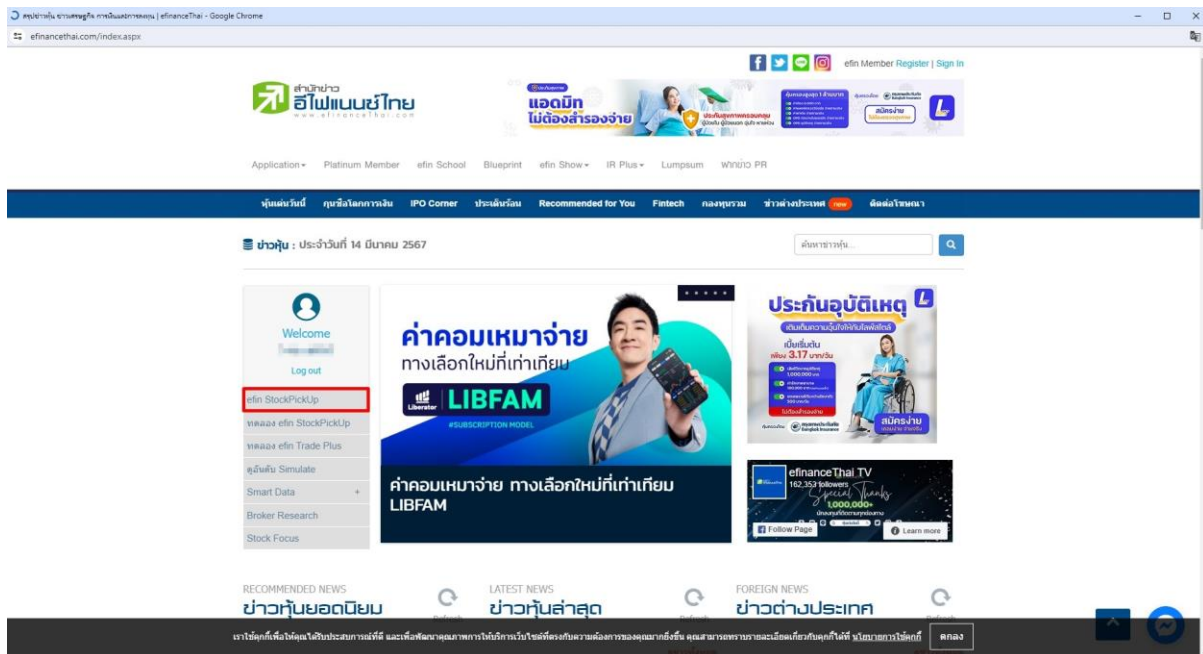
สรุปข่าวหุ้น ข่าวเศรษฐกิจ การเงินและการลงทุน | efinanceThai - Google Chrome
efinancethai.com/index.aspx

efin Member Register | Sign In

สำนักข่าว อีไฟแนนซ์ไทย www.efinanceThai.com

แอดมิท ไม่ต้องสำรองจ่าย
สมัครง่าย

Application Platinum Member efin School Blueprint efin Show IR Plus Lumpsum ฝากข่าว PR

หุ้นเด่นวันนี้ | กูรูชี้โลกการเงิน | IPO Corner | ประเด็นร้อน | Recommended for You | Fintech | กองทุนรวม | ข่าวต่างประเทศ new | ติดต่อโฆษณา

ข่าวหุ้น : ประจำวันที่ 14 มีนาคม 2567

ค้นหาข่าวหุ้น...

Welcome
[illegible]
Log out

efin StockPickUp
ทดลอง efin StockPickUp
ทดลอง efin Trade Plus
ดูอันดับ Simulate
Smart Data +
Broker Research
Stock Focus

ค่าคอมเหมาจ่าย
ทางเลือกใหม่ที่เท่าเทียม
Liberator LIBFAM
#SUBSCRIPTION MODEL

ค่าคอมเหมาจ่าย ทางเลือกใหม่ที่เท่าเทียม LIBFAM

ประกันอุบัติเหตุ
เบี้ยเริ่มต้น เพียง 3.17 บาท/วัน
สมัครง่าย

efinanceThai TV
162,353 followers
Special Thanks
1,000,000+
Follow Page
Learn more

RECOMMENDED NEWS
ข่าวหุ้นยอดนิยม
Refresh

LATEST NEWS
ข่าวหุ้นล่าสุด
Refresh

FOREIGN NEWS
ข่าวต่างประเทศ
Refresh

เราใช้คุกกี้เพื่อให้คุณได้รับประสบการณ์ที่ดี และเพื่อพัฒนาคุณภาพการให้บริการเว็บไซต์ที่ตรงกับความต้องการของคุณมากยิ่งขึ้น คุณสามารถทราบรายละเอียดเกี่ยวกับคุกกี้ได้ที่ นโยบายการใช้คุกกี้ ตกลง